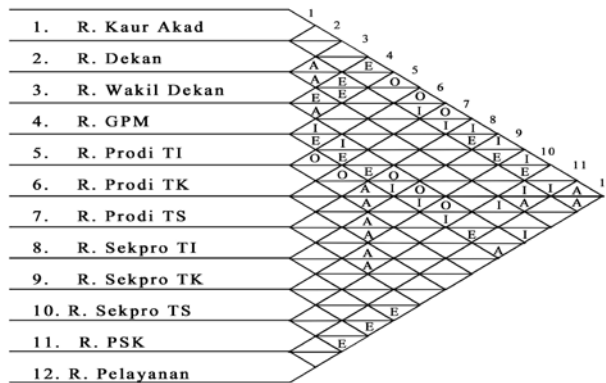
1. R. Kaur Akad
2. R. Dekan
3. R. Wakil Dekan
4. R. GPM
5. R. Prodi TI
6. R. Prodi TK
7. R. Prodi TS
8. R. Sekpro TI
9. R. Sekpro TK
10. R. Sekpro TS
11. R. PSK
12. R. Pelayanan

1 2 3 4 5 6 7 8 9 10 11 1

A E O A E E O A I O I E I I E E I O E E E O I O I A I A A I O I A A A I E I A A A E E E